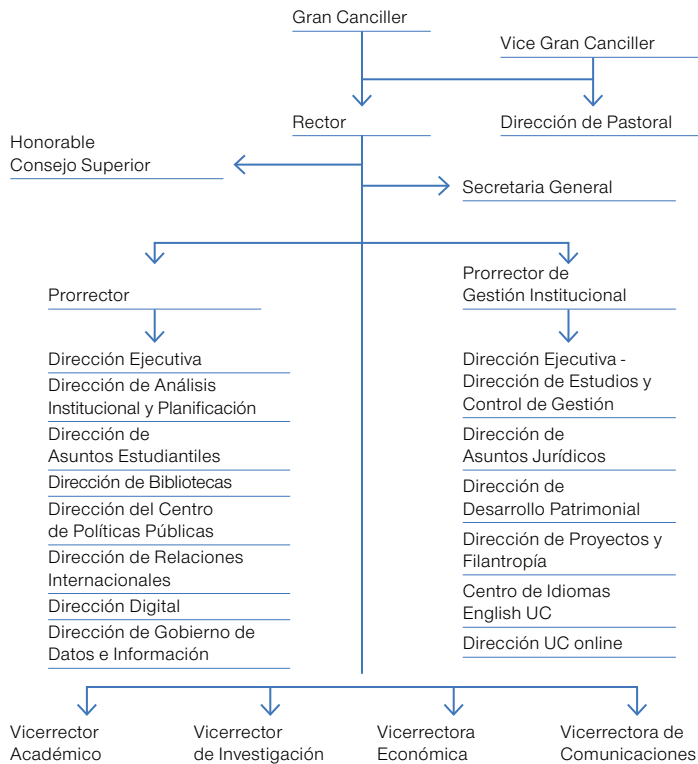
Gran Canciller

Vice Gran Canciller

Rector

Dirección de Pastoral

Honorable Consejo Superior

Secretaria General

Prorrector

Prorrector de Gestión Institucional

Dirección Ejecutiva

Dirección de Análisis Institucional y Planificación

Dirección de Asuntos Estudiantiles

Dirección de Bibliotecas

Dirección del Centro de Políticas Públicas

Dirección de Relaciones Internacionales

Dirección Digital

Dirección de Gobierno de Datos e Información

Dirección Ejecutiva - Dirección de Estudios y Control de Gestión

Dirección de Asuntos Jurídicos

Dirección de Desarrollo Patrimonial

Dirección de Proyectos y Filantropía

Centro de Idiomas English UC

Dirección UC online

Vicerrector Académico

Vicerrector de Investigación

Vicerrectora Económica

Vicerrectora de Comunicaciones